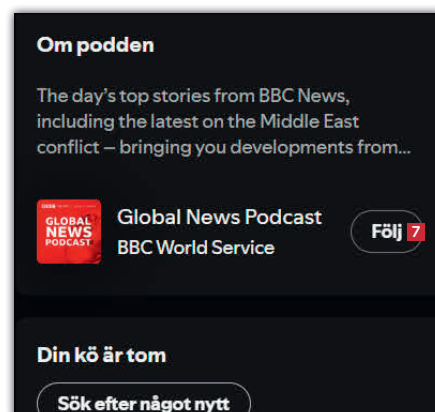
Om podden

The day's top stories from BBC News, including the latest on the Middle East conflict – bringing you developments from...

BBC
GLOBAL
NEWS
PODCAST

Global News Podcast
BBC World Service

Följ 7

Din kö är tom

Sök efter något nytt